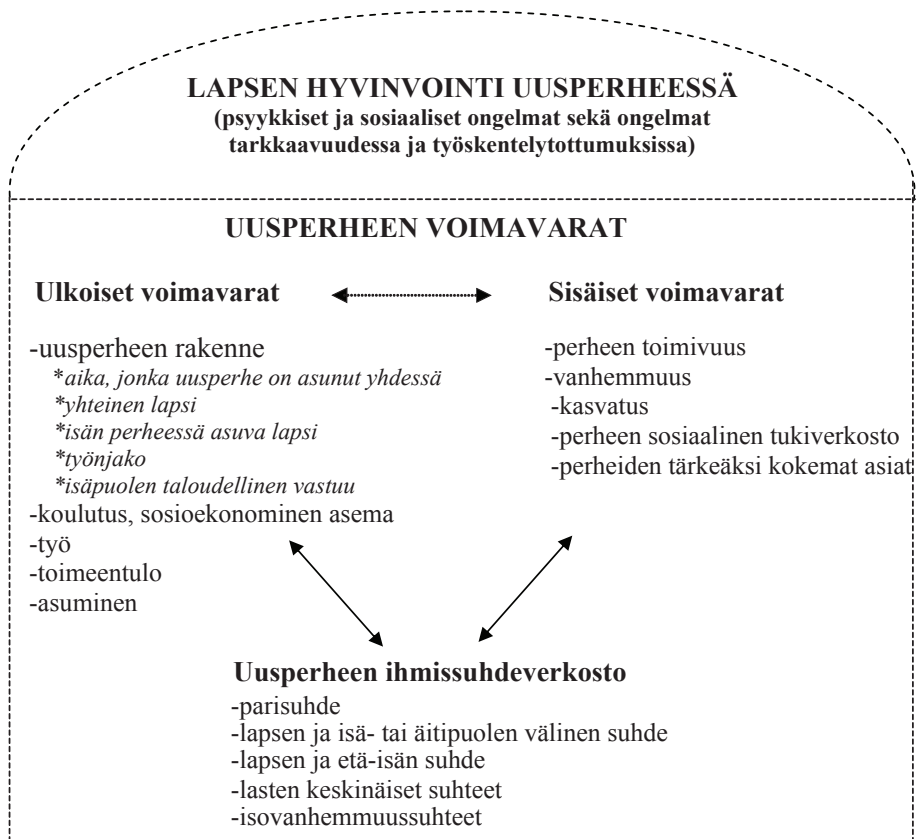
LAPSEN HYVINVOINTI UUSPERHEESSÄ
(psyykkiset ja sosiaaliset ongelmat sekä ongelmat tarkkaavuudessa ja työskentelytottumuksissa)

UUSPERHEEN VOIMAVARAT

Ulkoiset voimavarat

-uusperheen rakenne
*aika, jonka uusperhe on asunut yhdessä
*yhteinen lapsi
*isän perheessä asuva lapsi
*työnjako
*isäpuolen taloudellinen vastuu
-koulutus, sosioekonominen asema
-työ
-toimeentulo
-asuminen

Sisäiset voimavarat

-perheen toimivuus
-vanhemmuus
-kasvatus
-perheen sosiaalinen tukiverkosto
-perheiden tärkeäksi kokemat asiat

Uusperheen ihmissuhdeverkosto
-parisuhde
-lapsen ja isä- tai äitipuolen välinen suhde
-lapsen ja etä-isän suhde
-lasten keskinäiset suhteet
-isovanhemmuussuhteet